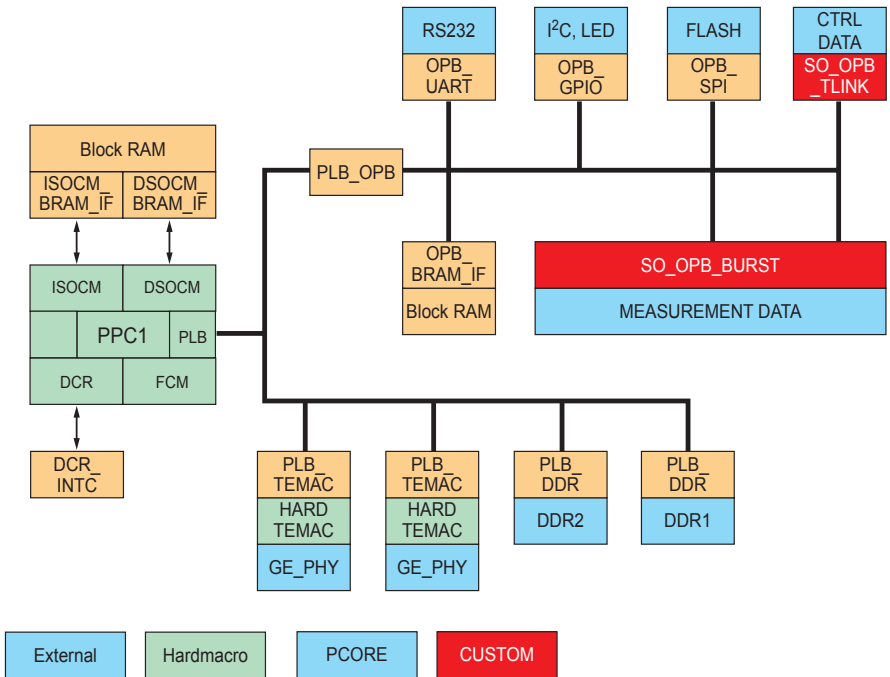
RS232
OPB_ UART

I$^2$C, LED
OPB_ GPIO

FLASH
OPB_ SPI

CTRL DATA
SO_OPB _TLINK

Block RAM
ISOCM_ BRAM_IF
DSOCM_ BRAM_IF

PLB_OPB

OPB_ BRAM_IF
Block RAM

SO_OPB_BURST
MEASUREMENT DATA

ISOCM
DSOCM
PPC1
PLB
DCR
FCM

DCR_ INTC

PLB_ TEMAC
HARD TEMAC
GE_PHY

PLB_ TEMAC
HARD TEMAC
GE_PHY

PLB_ DDR
DDR2

PLB_ DDR
DDR1

External
Hardmacro
PCORE
CUSTOM